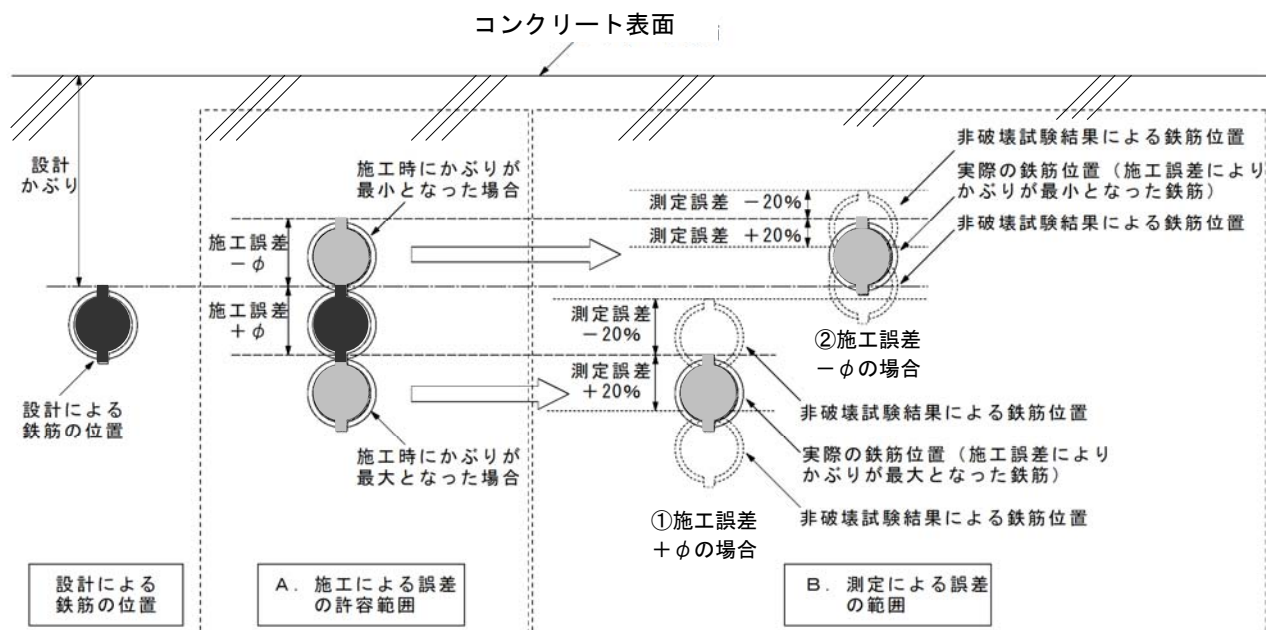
コンクリート表面

設計かぶり

設計による鉄筋の位置

施工時にかぶりが最小となった場合

施工誤差 −φ

施工誤差 ＋φ

施工時にかぶりが最大となった場合

測定誤差 −20%

測定誤差 ＋20%

非破壊試験結果による鉄筋位置

実際の鉄筋位置（施工誤差によりかぶりが最小となった鉄筋）

非破壊試験結果による鉄筋位置

②施工誤差 −φの場合

測定誤差 −20%

測定誤差 ＋20%

非破壊試験結果による鉄筋位置

実際の鉄筋位置（施工誤差によりかぶりが最大となった鉄筋）

非破壊試験結果による鉄筋位置

①施工誤差 ＋φの場合

設計による鉄筋の位置

A．施工による誤差の許容範囲

B．測定による誤差の範囲